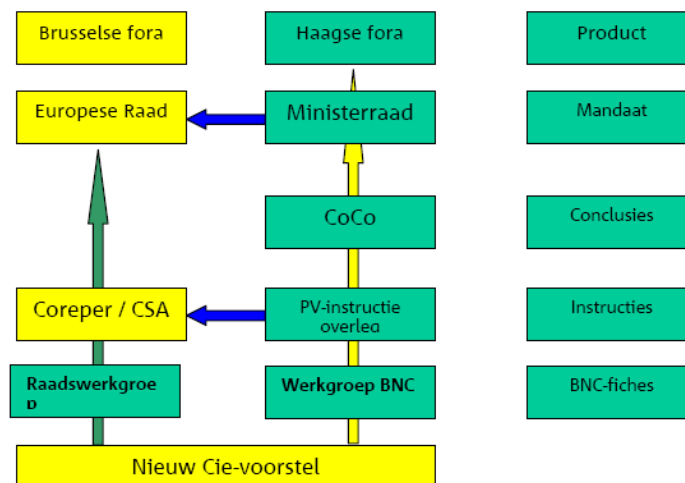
Brusselse fora

Haagse fora

Product

Europese Raad

Ministerraad

Mandaat

CoCo

Conclusies

Coreper / CSA

PV-instructie overleg

Instructies

Raadswerkgroep

Werkgroep BNC

BNC-fiches

Nieuw Cie-voorstel